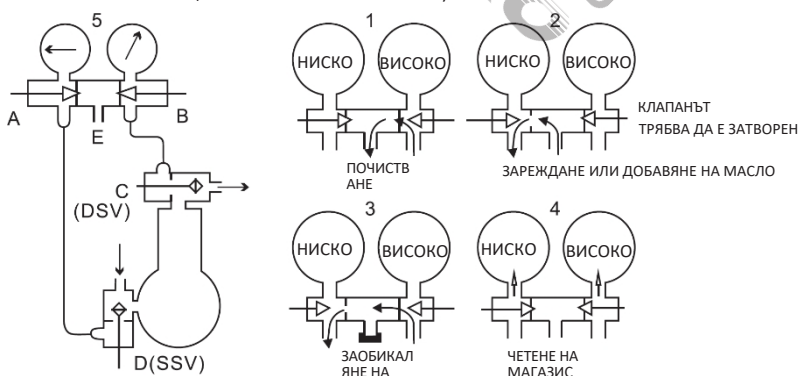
5

A

E

B

C

(DSV)

D(SSV)

1

НИСКО

ВИСОКО

ПОЧИСТВАНЕ

2

НИСКО

ВИСОКО

КЛАПАНЪТ ТРЯБВА ДА Е ЗАТВОРЕН

ЗАРЕЖДАНЕ ИЛИ ДОБАВЯНЕ НА МАСЛО

3

НИСКО

ВИСОКО

ЗАОБИКАЛЯНЕ НА

4

НИСКО

ВИСОКО

ЧЕТЕНЕ НА МАГАЗИС